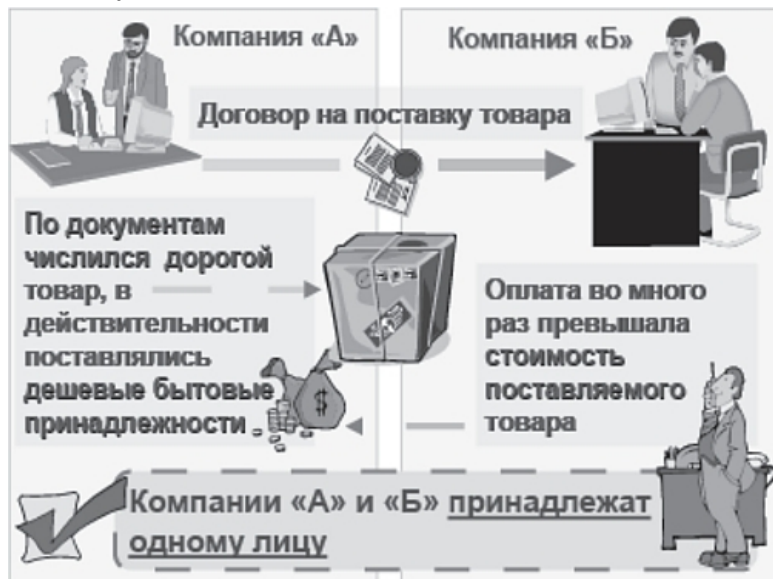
Компания «А»

Компания «Б»

Договор на поставку товара

По документам числился дорогой товар, в действительности поставлялись дешевые бытовые принадлежности

Оплата во много раз превышала стоимость поставляемого товара

Компании «А» и «Б» принадлежат одному лицу